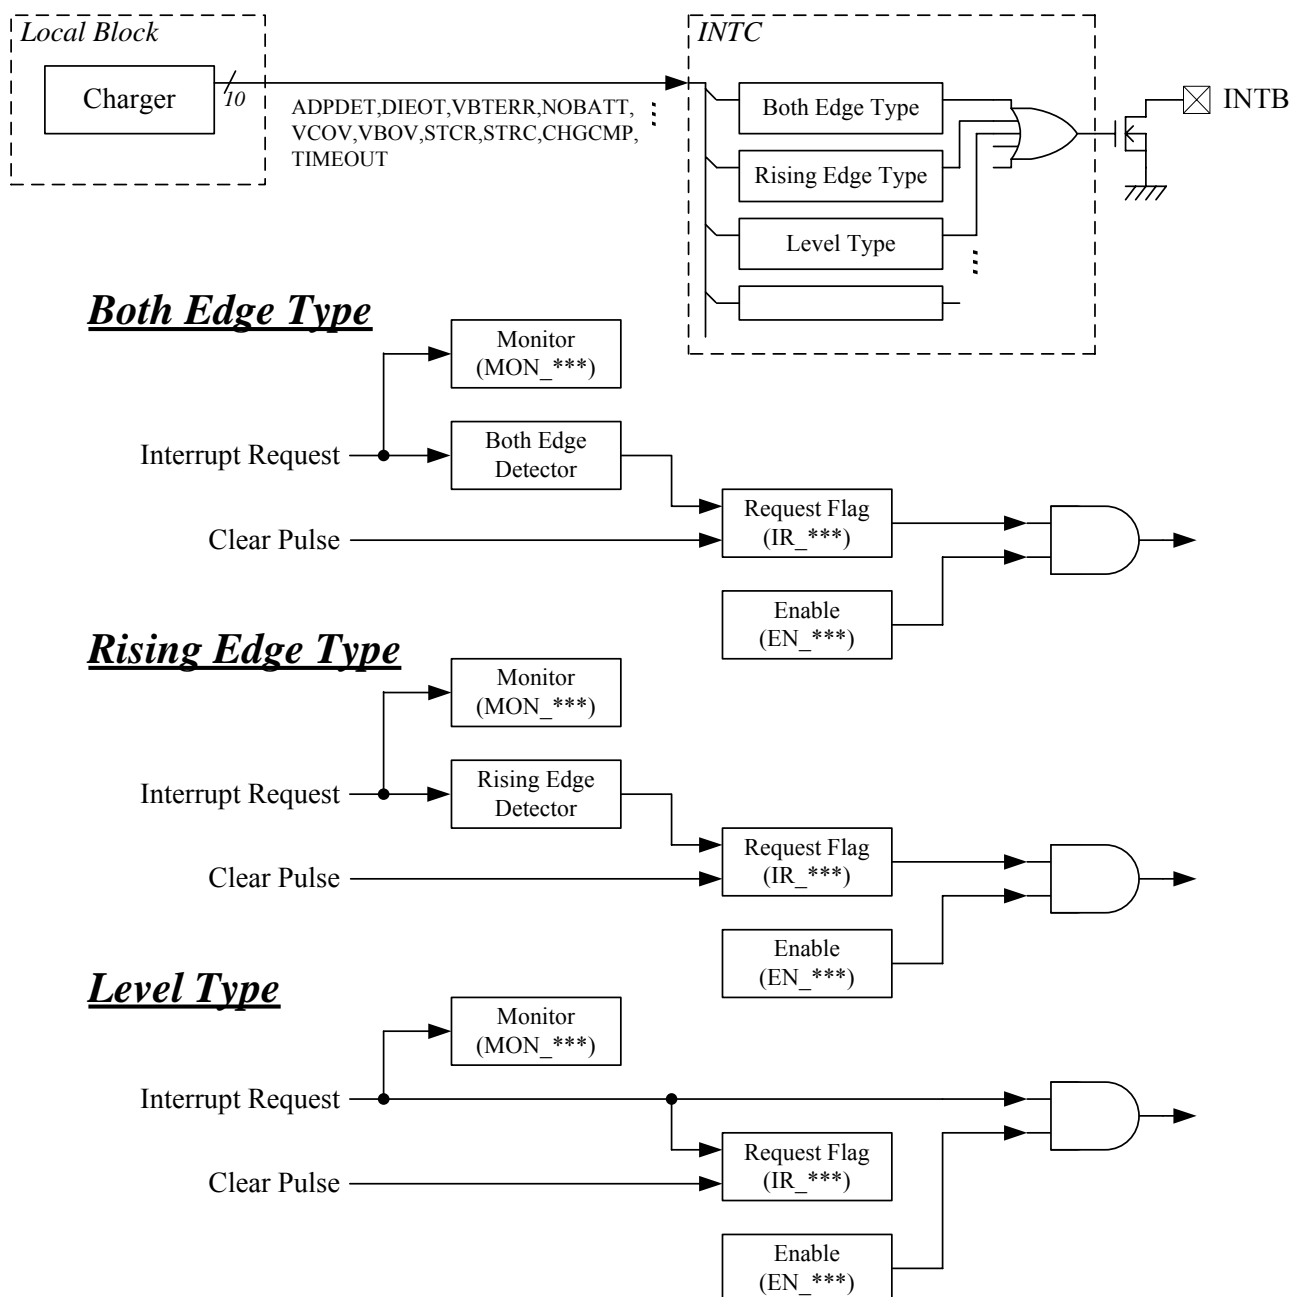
Local Block

Charger

10

ADPDET,DIEOT,VBTERR,NOBATT, VCOV,VBOV,STCR,STRC,CHGCMP, TIMEOUT

INTC

Both Edge Type

Rising Edge Type

Level Type

INTB

Both Edge Type

Monitor (MON_***)

Interrupt Request

Both Edge Detector

Request Flag (IR_***)

Clear Pulse

Enable (EN_***)

Rising Edge Type

Monitor (MON_***)

Interrupt Request

Rising Edge Detector

Request Flag (IR_***)

Clear Pulse

Enable (EN_***)

Level Type

Monitor (MON_***)

Interrupt Request

Request Flag (IR_***)

Clear Pulse

Enable (EN_***)